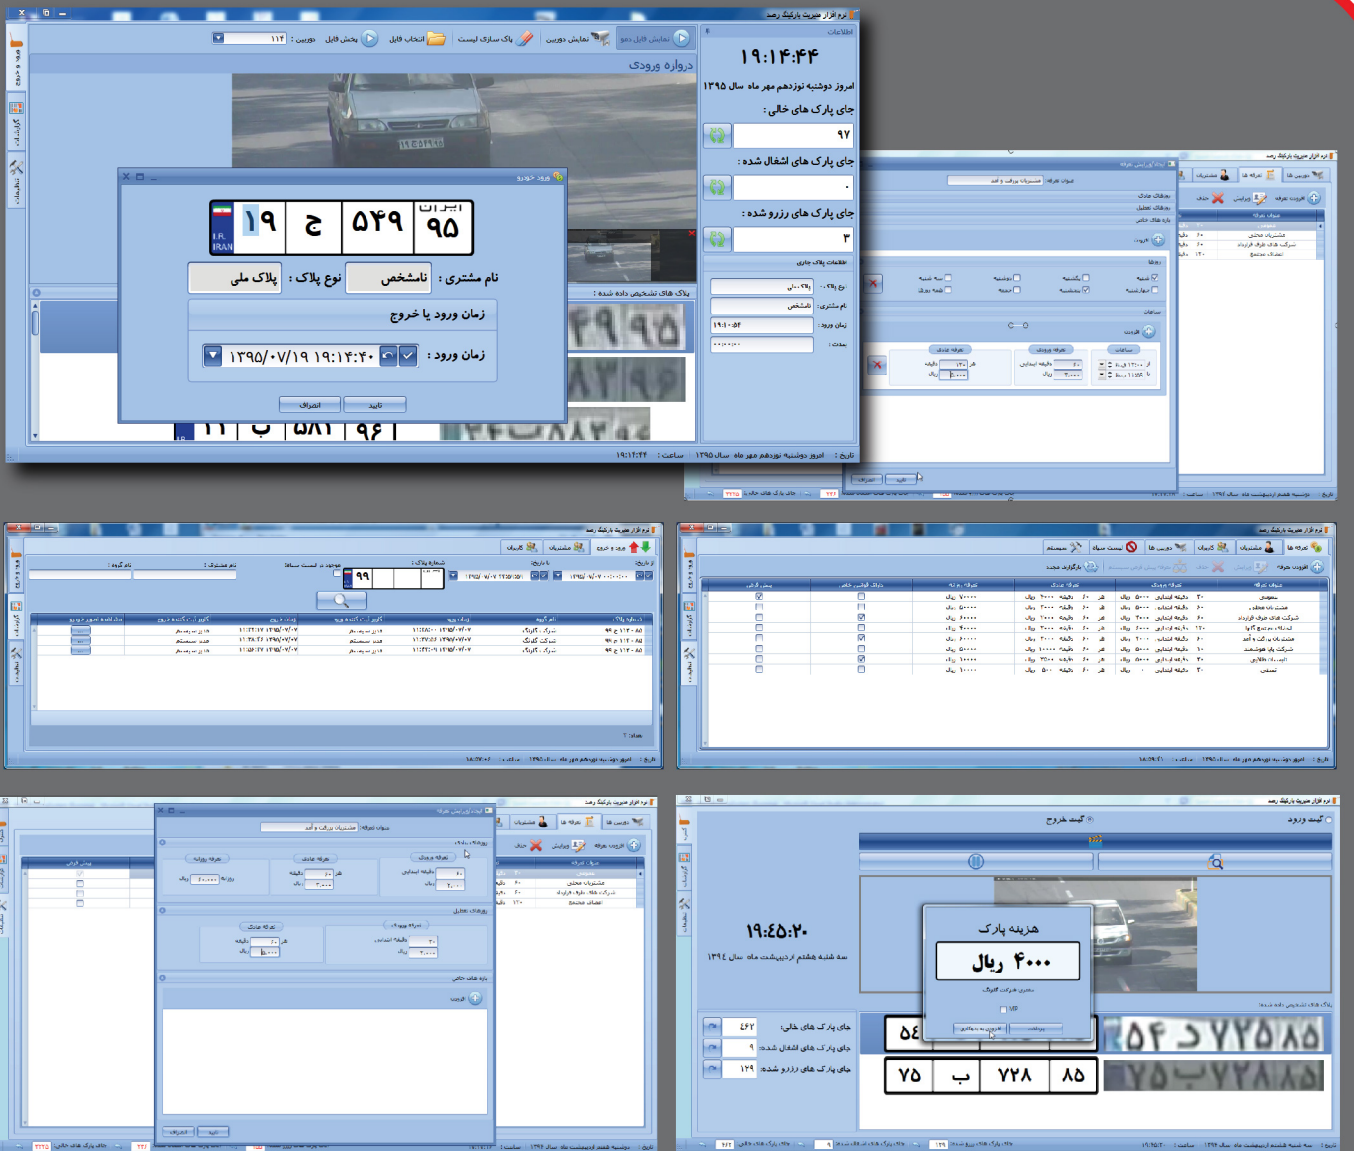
نرم افزار مدیریت پارکینگ رصد

نمایش فایل دمو | نمایش دوربین | پاک سازی لیست | انتخاب فایل | پخش فایل | دوربین : ۱۱۴

دروازه ورودی

اطلاعات

۱۹:۱۴:۴۴

امروز دوشنبه نوزدهم مهر ماه سال ۱۳۹۵

جای پارک های خالی :

۹۷

جای پارک های اشغال شده :

۰

جای پارک های رزرو شده :

۳

اطلاعات پلاک جاری

نام مشتری :

نامشخص

زمان ورود :

۱۹:۱۰:۵۴

ورود خودرو

ایران ۹۵ | ۵۴۹ | ج | ۱۹

I.R. IRAN

نام مشتری : نامشخص | نوع پلاک : پلاک ملی

زمان ورود یا خروج

زمان ورود : ۱۳۹۵/۰۷/۱۹ ۱۹:۱۴:۴۰

انصراف | تایید

پلاک های تشخیص داده شده

۱۱ | ب | ۵۸۱ | ۹۶

تاریخ : امروز دوشنبه نوزدهم مهر ماه سال ۱۳۹۵ | ساعت : ۱۹:۱۲:۴۴

۱۹:۴۵:۲۰

سه شنبه هشتم اردیبهشت ماه سال ۱۳۹٤

گیت ورود | گیت خروج

جای پارک های خالی : ۶۴۲

جای پارک های اشغال شده : ۹

جای پارک های رزرو شده : ۱۲۹

هزینه پارک

۴۰۰۰ ریال

۵۴ | د | ۷۷۵ | ۸۵

۷۵ | ب | ۷۲۸ | ۸۵